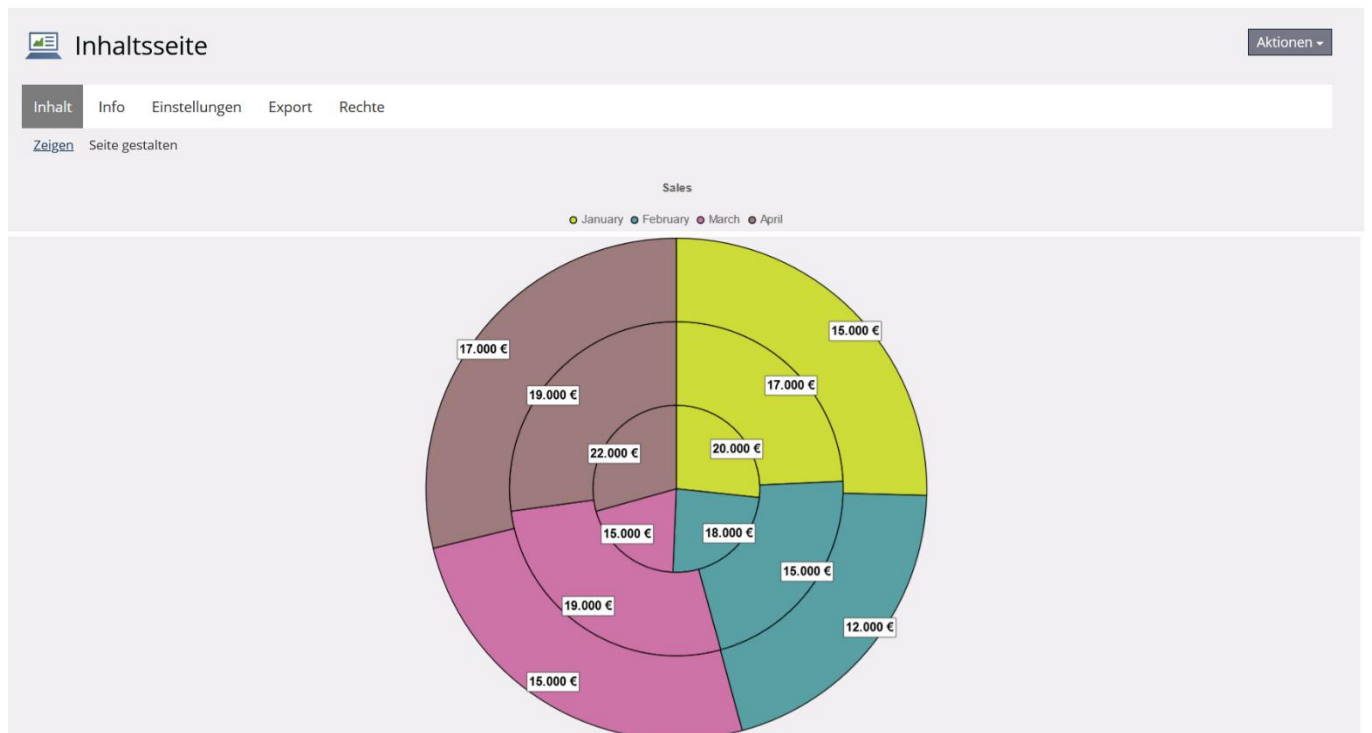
Inhaltsseite

Aktionen

Inhalt Info Einstellungen Export Rechte

Zeigen Seite gestalten

Sales

January February March April

17.000 €
15.000 €
19.000 €
17.000 €
22.000 €
20.000 €
15.000 €
18.000 €
15.000 €
19.000 €
12.000 €
15.000 €